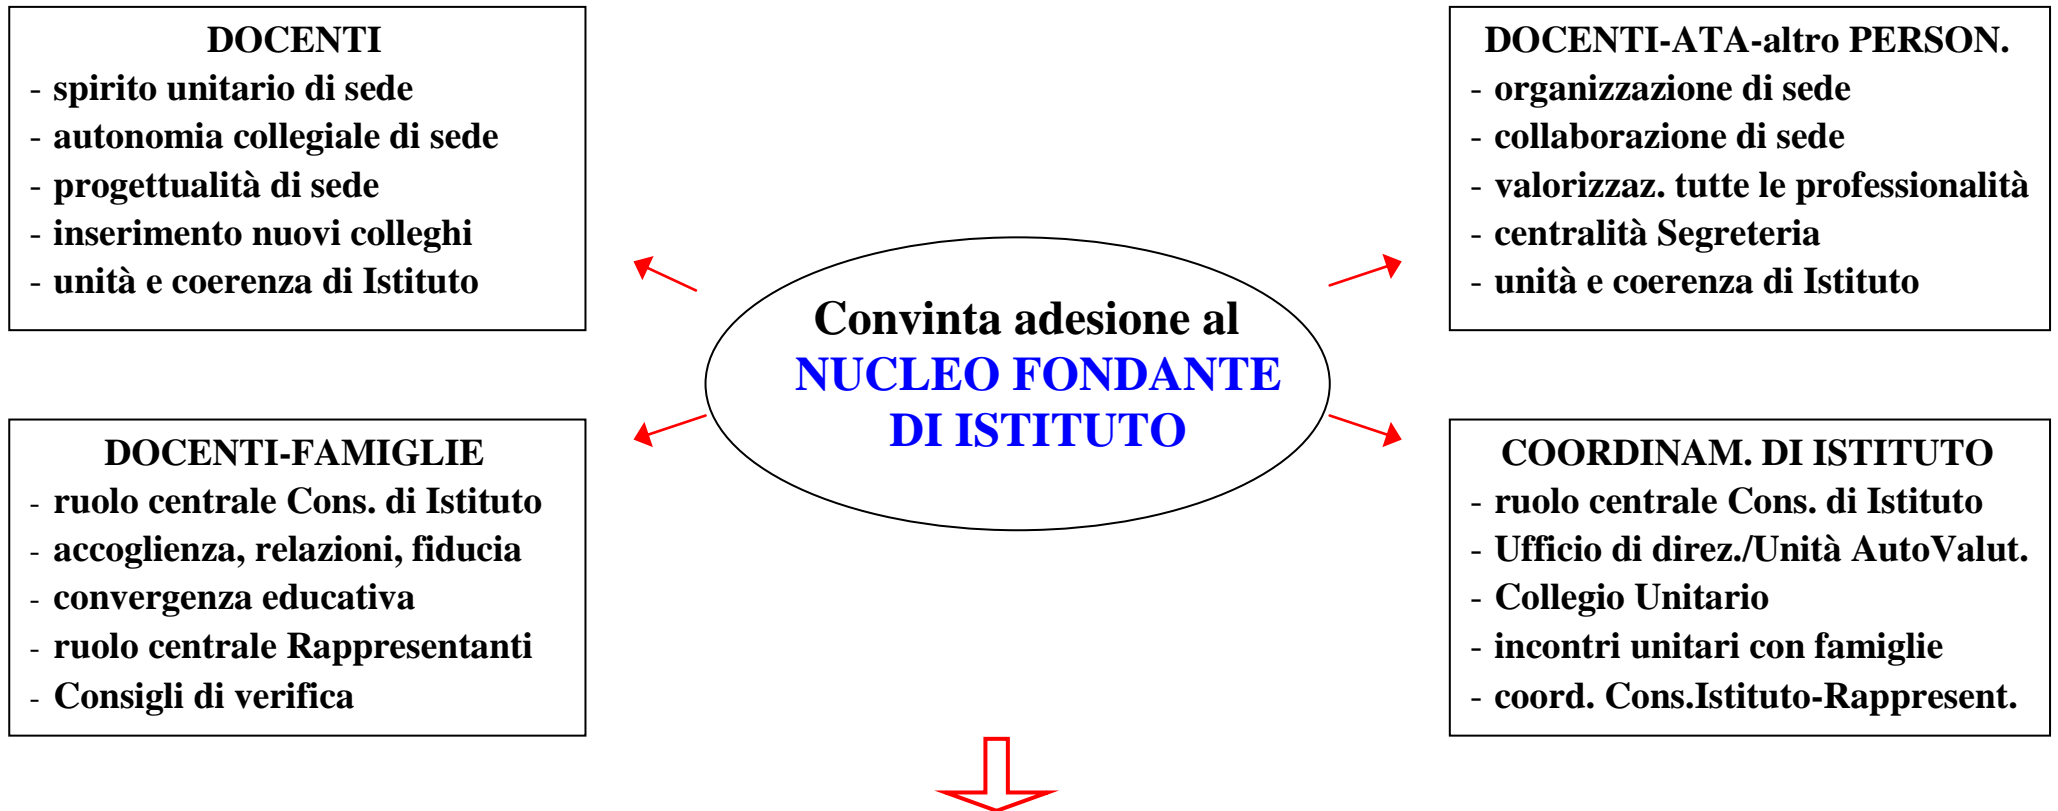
DOCENTI
- spirito unitario di sede
- autonomia collegiale di sede
- progettualità di sede
- inserimento nuovi colleghi
- unità e coerenza di Istituto

DOCENTI-ATA-altro PERSON.
- organizzazione di sede
- collaborazione di sede
- valorizzaz. tutte le professionalità
- centralità Segreteria
- unità e coerenza di Istituto

Convinta adesione al NUCLEO FONDANTE DI ISTITUTO

DOCENTI-FAMIGLIE
- ruolo centrale Cons. di Istituto
- accoglienza, relazioni, fiducia
- convergenza educativa
- ruolo centrale Rappresentanti
- Consigli di verifica

COORDINAM. DI ISTITUTO
- ruolo centrale Cons. di Istituto
- Ufficio di direz./Unità AutoValut.
- Collegio Unitario
- incontri unitari con famiglie
- coord. Cons.Istituto-Rappresent.